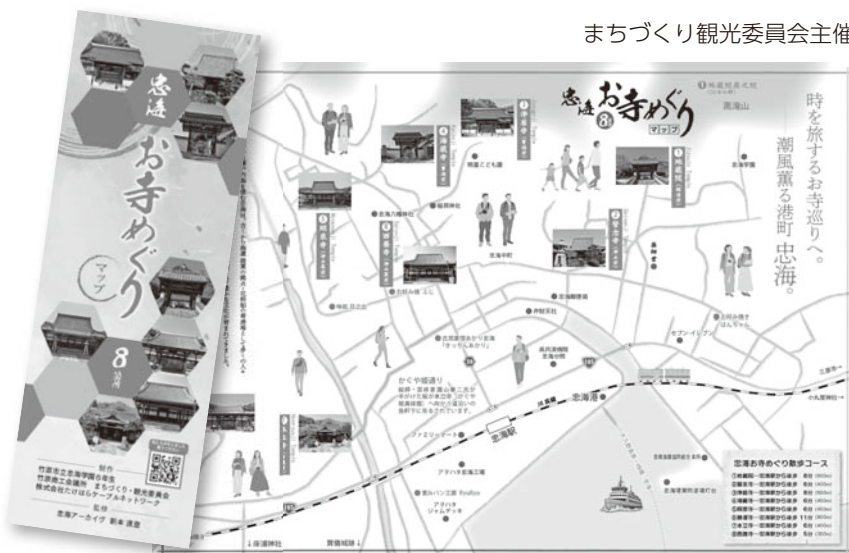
まちづくり観光委員会主催

忠海
お寺めぐり
マップ
8ヵ所

制作
竹原市立忠海学園8年生
竹原商工会議所 まちづくり・観光委員会
株式会社たけはらケーブルネットワーク
監修
忠海アーカイブ 新本 達彦

忠海 お寺めぐり 8 マップ

時を旅するお寺巡りへ。
潮風薫る港町 忠海。

黒滝山

かぐや姫通り

忠海港
忠海駅

忠海お寺めぐり散歩コース